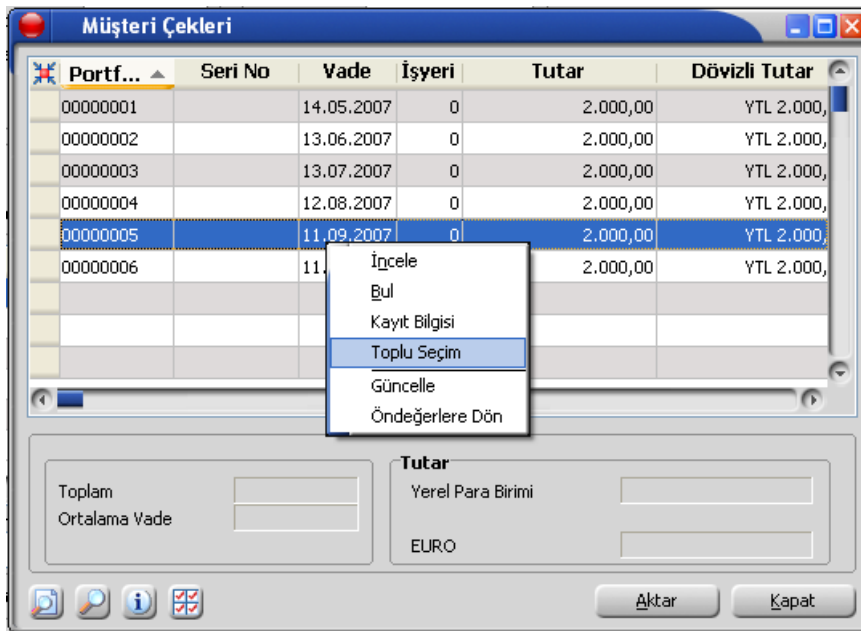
Müşteri Çekleri

| Portf... | Seri No | Vade | İşyeri | Tutar | Dövizli Tutar |
|---|---|---|---|---|---|
| 00000001 | | 14.05.2007 | 0 | 2.000,00 | YTL 2.000, |
| 00000002 | | 13.06.2007 | 0 | 2.000,00 | YTL 2.000, |
| 00000003 | | 13.07.2007 | 0 | 2.000,00 | YTL 2.000, |
| 00000004 | | 12.08.2007 | 0 | 2.000,00 | YTL 2.000, |
| 00000005 | | 11.09.2007 | 0 | 2.000,00 | YTL 2.000, |
| 00000006 | | 11. | | 2.000,00 | YTL 2.000, |

İncele
Bul
Kayıt Bilgisi
Toplu Seçim
Güncelle
Öndeğerlere Dön

Toplam
Ortalama Vade

Tutar
Yerel Para Birimi
EURO

Aktar
Kapat